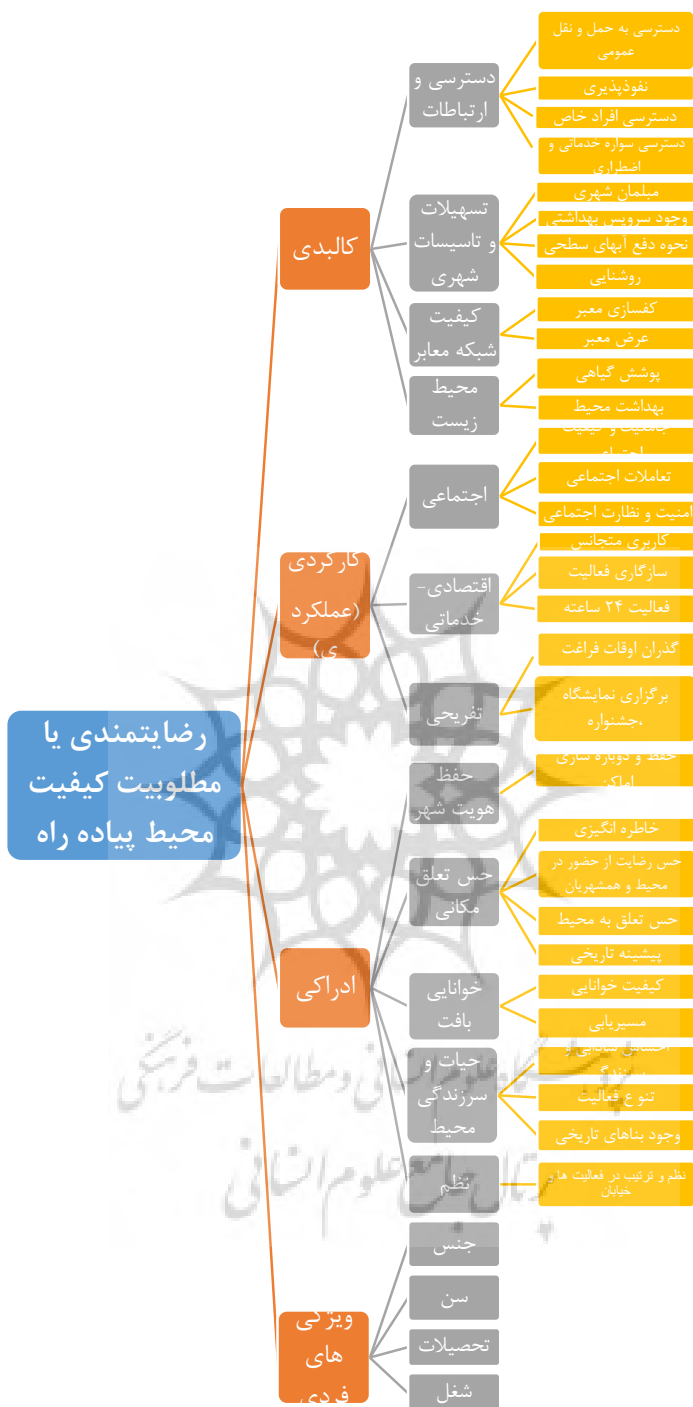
رضایتمندی یا مطلوبیت کیفیت محیط پیاده راه

کالبدی

دسترسی و ارتباطات
دسترسی به حمل و نقل عمومی
نفوذپذیری
دسترسی افراد خاص
دسترسی سواره خدماتی و اضطراری

تسهیلات و تاسیسات شهری
مبلمان شهری
وجود سرویس بهداشتی
نحوه دفع آبهای سطحی
روشنایی

کیفیت شبکه معابر
کفسازی معبر
عرض معبر

محیط زیست
پوشش گیاهی
بهداشت محیط

کارکردی (عملکردی)

اجتماعی
جذابیت و کیفیت اجتماعی
تعاملات اجتماعی
امنیت و نظارت اجتماعی

اقتصادی-خدماتی
کاربری متجانس
سازگاری فعالیت
فعالیت ۲۴ ساعته

تفریحی
گذران اوقات فراغت
برگزاری نمایشگاه ،جشنواره

ادراکی

حفظ هویت شهر
حفظ و دوباره سازی اماکن

حس تعلق مکانی
خاطره انگیزی
حس رضایت از حضور در محیط و همشهریان
حس تعلق به محیط
پیشینه تاریخی

خوانایی بافت
کیفیت خوانایی
مسیریابی

حیات و سرزندگی محیط
احساس شادابی و سرزندگی
تنوع فعالیت
وجود بناهای تاریخی

نظم
نظم و ترتیب در فعالیت های خیابان

ویژگی های فردی
جنس
سن
تحصیلات
شغل